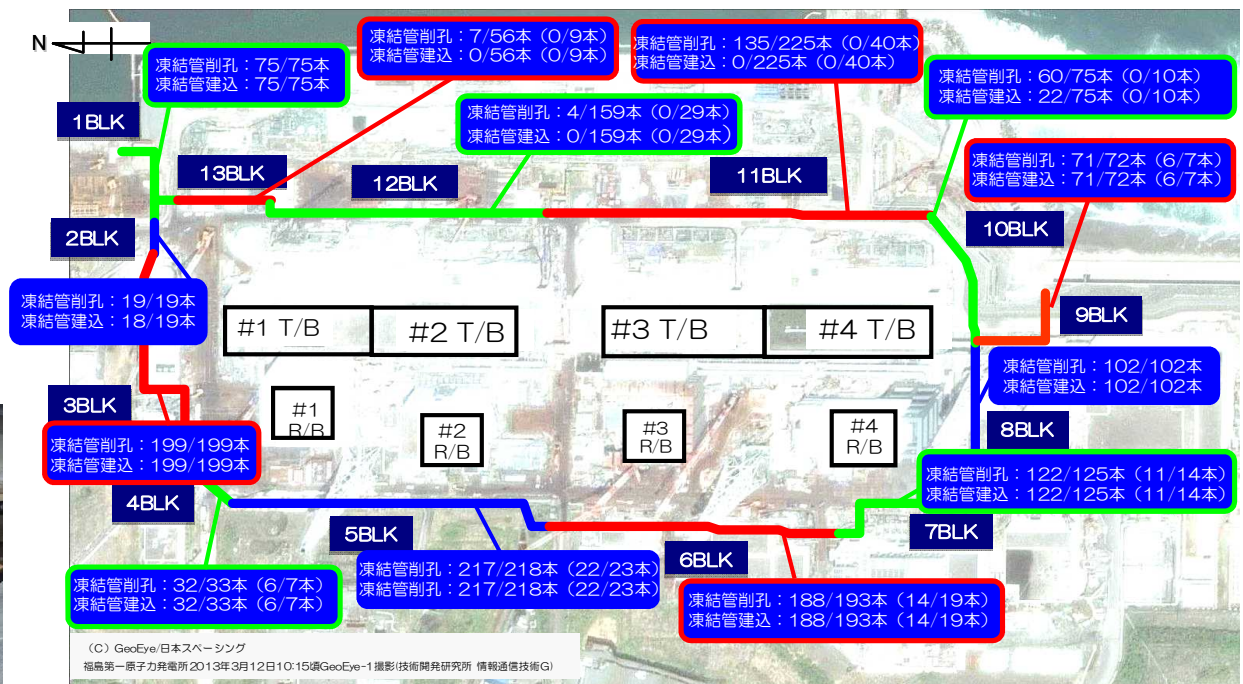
N

凍結管削孔：75/75本
凍結管建込：75/75本

凍結管削孔：7/56本（0/9本）
凍結管建込：0/56本（0/9本）

凍結管削孔：135/225本（0/40本）
凍結管建込：0/225本（0/40本）

凍結管削孔：60/75本（0/10本）
凍結管建込：22/75本（0/10本）

凍結管削孔：4/159本（0/29本）
凍結管建込：0/159本（0/29本）

1BLK

13BLK

12BLK

11BLK

凍結管削孔：71/72本（6/7本）
凍結管建込：71/72本（6/7本）

2BLK

10BLK

凍結管削孔：19/19本
凍結管建込：18/19本

9BLK

#1 T/B

#2 T/B

#3 T/B

#4 T/B

凍結管削孔：102/102本
凍結管建込：102/102本

3BLK

#1 R/B

#2 R/B

#3 R/B

#4 R/B

8BLK

凍結管削孔：199/199本
凍結管建込：199/199本

凍結管削孔：122/125本（11/14本）
凍結管建込：122/125本（11/14本）

4BLK

5BLK

7BLK

6BLK

凍結管削孔：217/218本（22/23本）
凍結管建込：217/218本（22/23本）

凍結管削孔：32/33本（6/7本）
凍結管建込：32/33本（6/7本）

凍結管削孔：188/193本（14/19本）
凍結管建込：188/193本（14/19本）

（C）GeoEye/日本スペーシング
福島第一原子力発電所 2013年3月12日10:15頃GeoEye-1撮影(技術開発研究所 情報通信技術G)